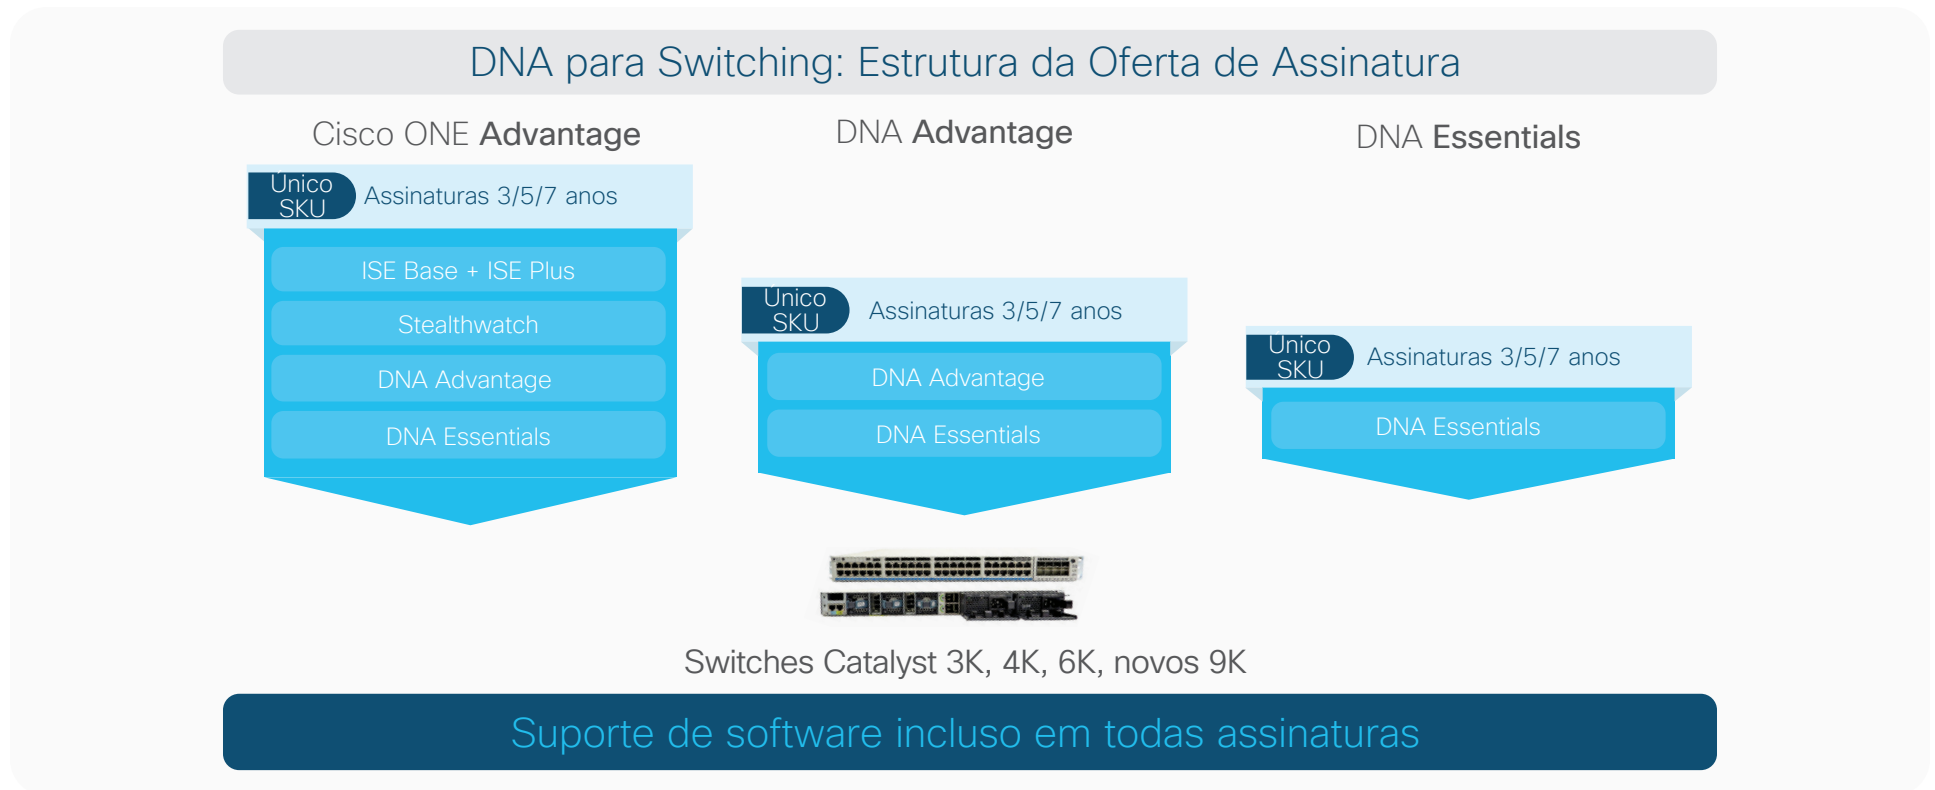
DNA para Switching: Estrutura da Oferta de Assinatura

Cisco ONE Advantage

Único SKU Assinaturas 3/5/7 anos

ISE Base + ISE Plus

Stealthwatch

DNA Advantage

DNA Essentials

DNA Advantage

Único SKU Assinaturas 3/5/7 anos

DNA Advantage

DNA Essentials

DNA Essentials

Único SKU Assinaturas 3/5/7 anos

DNA Essentials

Switches Catalyst 3K, 4K, 6K, novos 9K

Suporte de software incluso em todas assinaturas